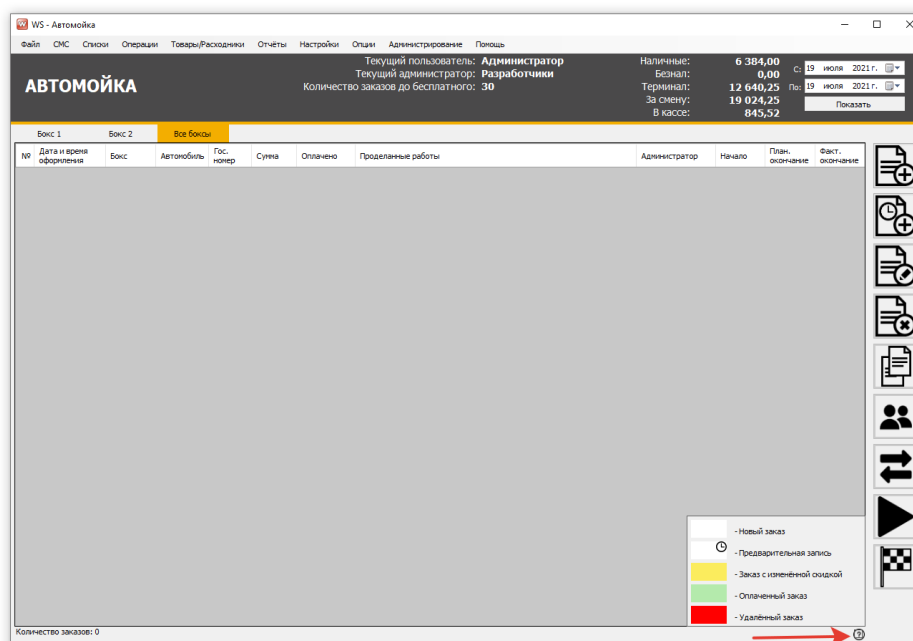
WS - Автомойка

Файл СМС Списки Операции Товары/Расходники Отчёты Настройки Опции Администрирование Помощь

АВТОМОЙКА

Текущий пользователь: Администратор
Текущий администратор: Разработчики
Количество заказов до бесплатного: 30

Наличные: 6 384,00
Безнал: 0,00
Терминал: 12 640,25
За смену: 19 024,25
В кассе: 845,52

С: 19 июля 2021 г.
По: 19 июля 2021 г.
Показать

Бокс 1 Бокс 2 Все боксы

| № | Дата и время оформления | Бокс | Автомобиль | Гос. номер | Сумма | Оплачено | Проделанные работы | Администратор | Начало | План. окончание | Факт. окончание |
|---|---|---|---|---|---|---|---|---|---|---|---|

- Новый заказ
- Предварительная запись
- Заказ с изменённой скидкой
- Оплаченный заказ
- Удалённый заказ

Количество заказов: 0